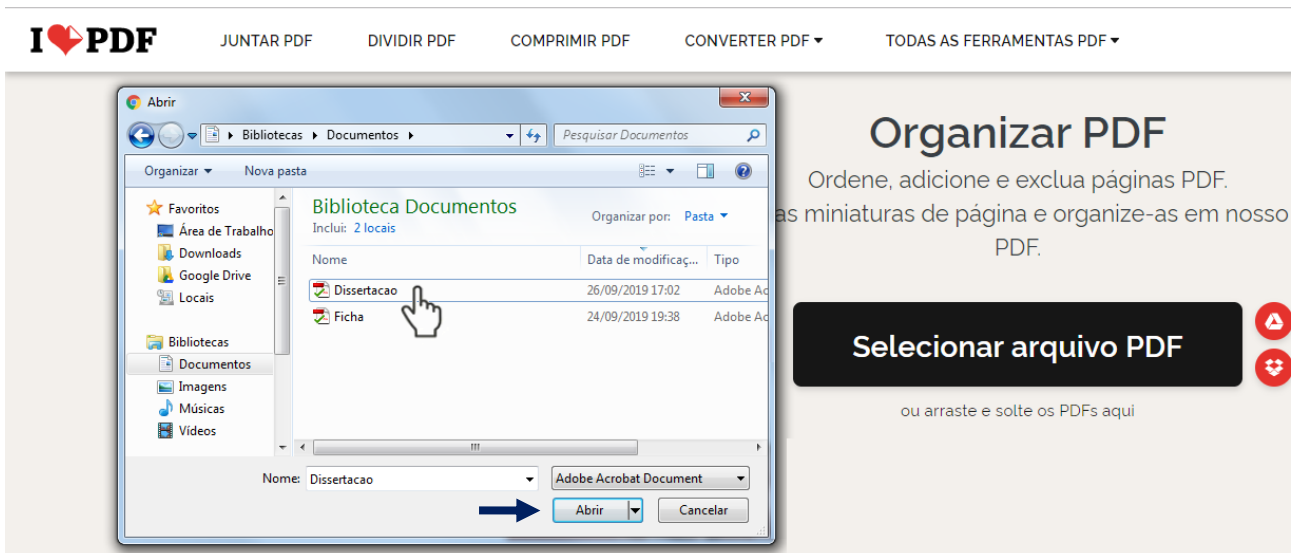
I ❤ PDF JUNTAR PDF DIVIDIR PDF COMPRIMIR PDF CONVERTER PDF ▾ TODAS AS FERRAMENTAS PDF ▾

Abrir

Bibliotecas ▸ Documentos ▸

Pesquisar Documentos

Organizar ▾ Nova pasta

Favoritos
Área de Trabalho
Downloads
Google Drive
Locais

Bibliotecas
Documentos
Imagens
Músicas
Vídeos

Biblioteca Documentos
Inclui: 2 locais

Organizar por: Pasta ▾

| Nome | Data de modificaç... | Tipo |
|---|---|---|
| Dissertacao | 26/09/2019 17:02 | Adobe Ac |
| Ficha | 24/09/2019 19:38 | Adobe Ac |

Nome: Dissertacao

Adobe Acrobat Document

Abrir Cancelar

Organizar PDF

Ordene, adicione e exclua páginas PDF.
as miniaturas de página e organize-as em nosso PDF.

Selecionar arquivo PDF

ou arraste e solte os PDFs aqui